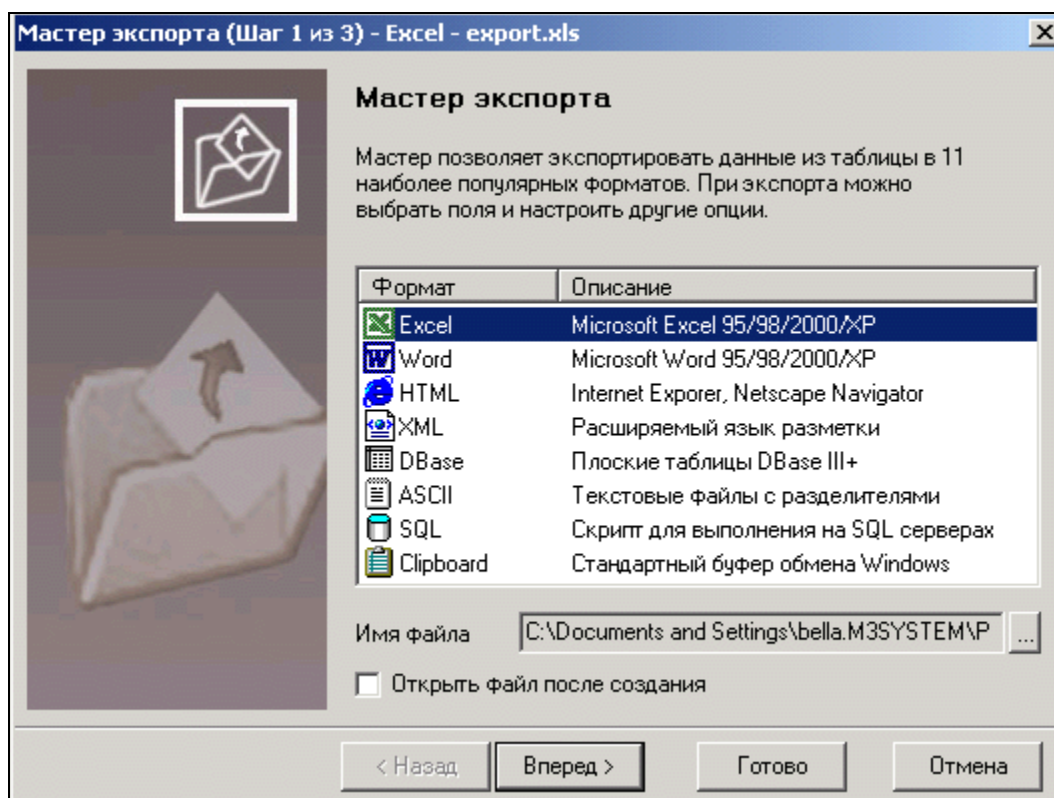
Мастер экспорта (Шаг 1 из 3) - Excel - export.xls

Мастер экспорта

Мастер позволяет экспортировать данные из таблицы в 11 наиболее популярных форматов. При экспорта можно выбрать поля и настроить другие опции.

| Формат | Описание |
|---|---|
| Excel | Microsoft Excel 95/98/2000/XP |
| Word | Microsoft Word 95/98/2000/XP |
| HTML | Internet Exporer, Netscape Navigator |
| XML | Расширяемый язык разметки |
| DBase | Плоские таблицы DBase III+ |
| ASCII | Текстовые файлы с разделителями |
| SQL | Скрипт для выполнения на SQL серверах |
| Clipboard | Стандартный буфер обмена Windows |

Имя файла C:\Documents and Settings\bella.M3SYSTEM\P ...

Открыть файл после создания

< Назад Вперед > Готово Отмена